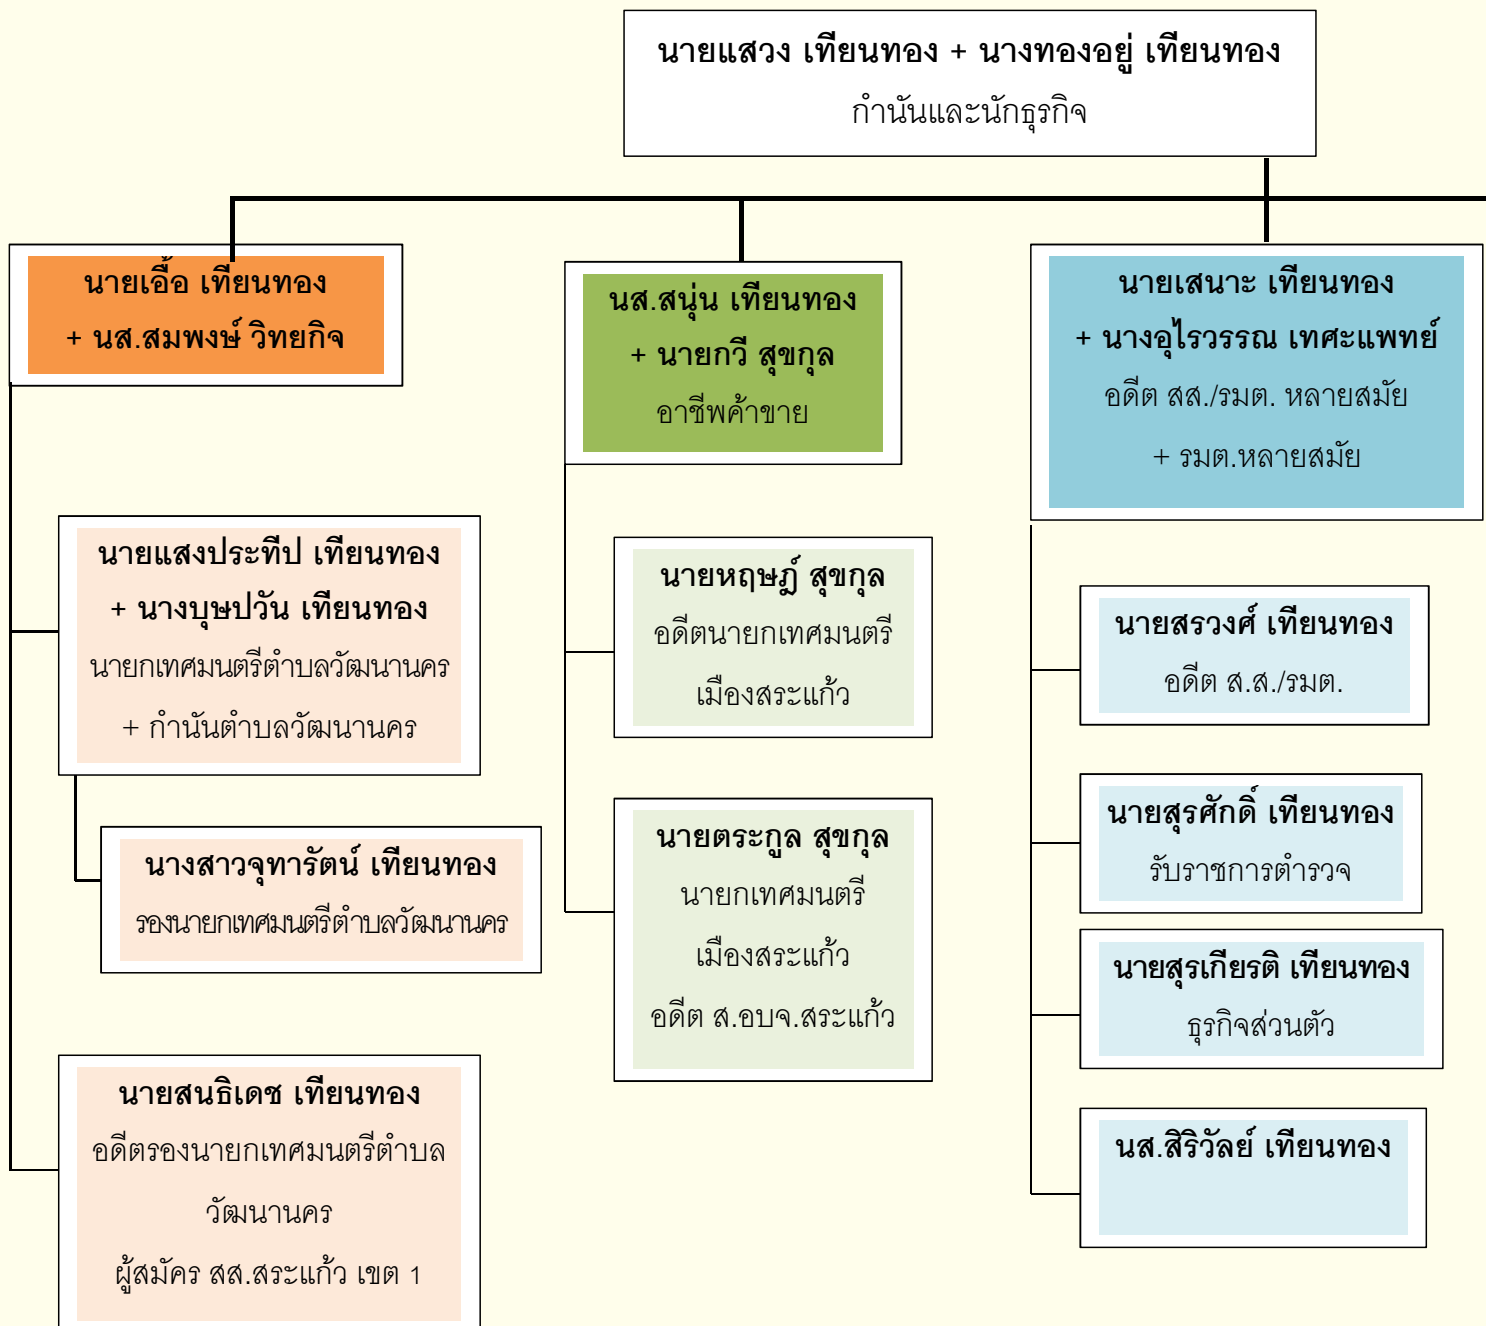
นายแสวง เทียนทอง + นางทองอยู่ เทียนทอง
กำนันและนักธุรกิจ

นายเอื้อ เทียนทอง
+ นส.สมพงษ์ วิทยกิจ

นส.สนุ่น เทียนทอง
+ นายกวี สุขกุล
อาชีพค้าขาย

นายเสนาะ เทียนทอง
+ นางอุไรวรรณ เทศะแพทย์
อดีต สส./รมต. หลายสมัย
+ รมต.หลายสมัย

นายแสงประทีป เทียนทอง
+ นางบุษปวัน เทียนทอง
นายกเทศมนตรีตำบลวัฒนานคร
+ กำนันตำบลวัฒนานคร

นางสาวจุฑารัตน์ เทียนทอง
รองนายกเทศมนตรีตำบลวัฒนานคร

นายสนิเดช เทียนทอง
อดีตรองนายกเทศมนตรีตำบล
วัฒนานคร
ผู้สมัคร สส.สระแก้ว เขต 1

นายหฤษฎ์ สุขกุล
อดีตนายกเทศมนตรี
เมืองสระแก้ว

นายตระกูล สุขกุล
นายกเทศมนตรี
เมืองสระแก้ว
อดีต ส.อบจ.สระแก้ว

นายสรวงศ์ เทียนทอง
อดีต ส.ส./รมต.

นายสุรศักดิ์ เทียนทอง
รับราชการตำรวจ

นายสุรเกียรติ เทียนทอง
ธุรกิจส่วนตัว

นส.สิริวัลย์ เทียนทอง